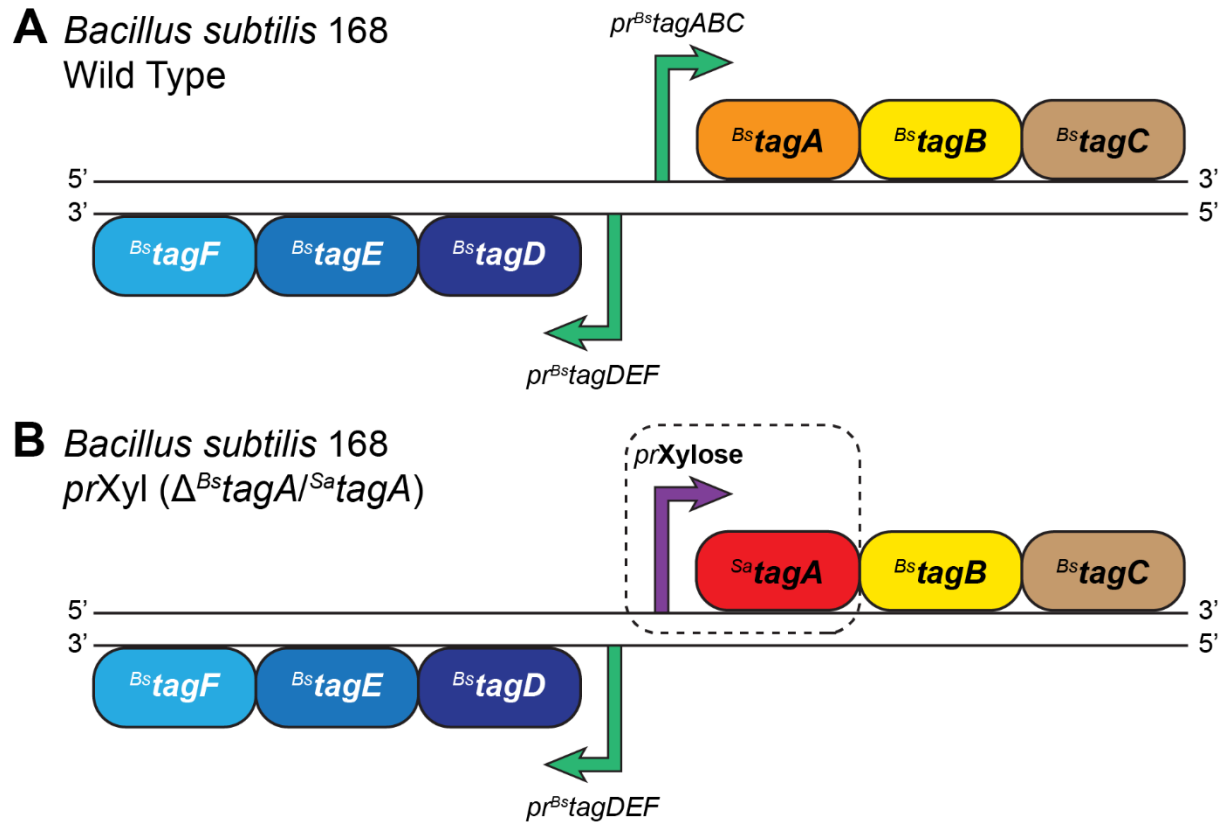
A *Bacillus subtilis* 168
Wild Type

$pr^{Bs}tagABC$

$^{Bs}tagA$ $^{Bs}tagB$ $^{Bs}tagC$

5' 3'
3' 5'

$^{Bs}tagF$ $^{Bs}tagE$ $^{Bs}tagD$

$pr^{Bs}tagDEF$

B *Bacillus subtilis* 168
*pr*Xyl ($\Delta^{Bs}tagA/^{Sa}tagA$)

*pr***Xylose**

$^{Sa}tagA$ $^{Bs}tagB$ $^{Bs}tagC$

5' 3'
3' 5'

$^{Bs}tagF$ $^{Bs}tagE$ $^{Bs}tagD$

$pr^{Bs}tagDEF$